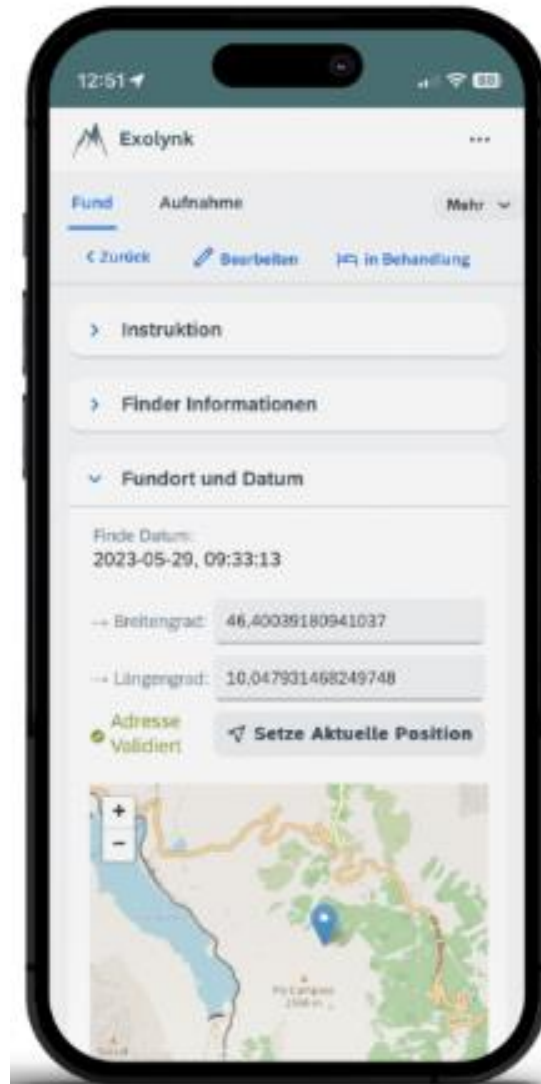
12:51

Exolynk ...

Fund Aufnahme Mehr

< Zurück Bearbeiten In Behandlung

> Instruktion

> Finder Informationen

Fundort und Datum

Finde Datum:
2023-05-29, 09:33:13

→ Breitengrad: 46,400391809410​37

→ Längengrad: 10,047931468249748

Adresse Validiert

Setze Aktuelle Position

+
−

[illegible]